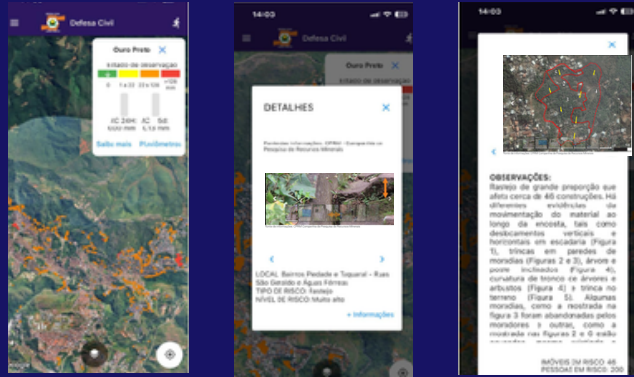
Defesa Civil

Ouro Preto

Estado de observação

0

1 a 22

22 a 106

>106

AC 24H: 0,00 mm

AC 5d: 6,13 mm

Saiba mais

Pluviômetros

14:03

Defesa Civil

Ouro Preto

DETALHES

Para mais informações: CPRM - Companhia de Pesquisa de Recursos Minerais

LOCAL: Bairros Piedade e Taquaral - Ruas São Geraldo e Águas Férreas

TIPO DE RISCO: Rastejo

NÍVEL DE RISCO: Muito alto

+ Informações

14:03

OBSERVAÇÕES:

Rastejo de grande proporção que afeta cerca de 46 construções. Há diferentes evidências de movimentação do material ao longo da encosta, tais como deslocamentos verticais e horizontais em escadaria (Figura 1), trincas em paredes de moradias (Figuras 2 e 3), árvore e poste inclinados (Figura 4), curvatura de troncos de árvores e arbustos (Figura 4) e trinca no terreno (Figura 5). Algumas moradias, como a mostrada na figura 3 foram abandonadas pelos moradores e outras, como a mostrada nas figuras 2 e 6 estão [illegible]

IMÓVEIS EM RISCO: 46

PESSOAS EM RISCO: 200